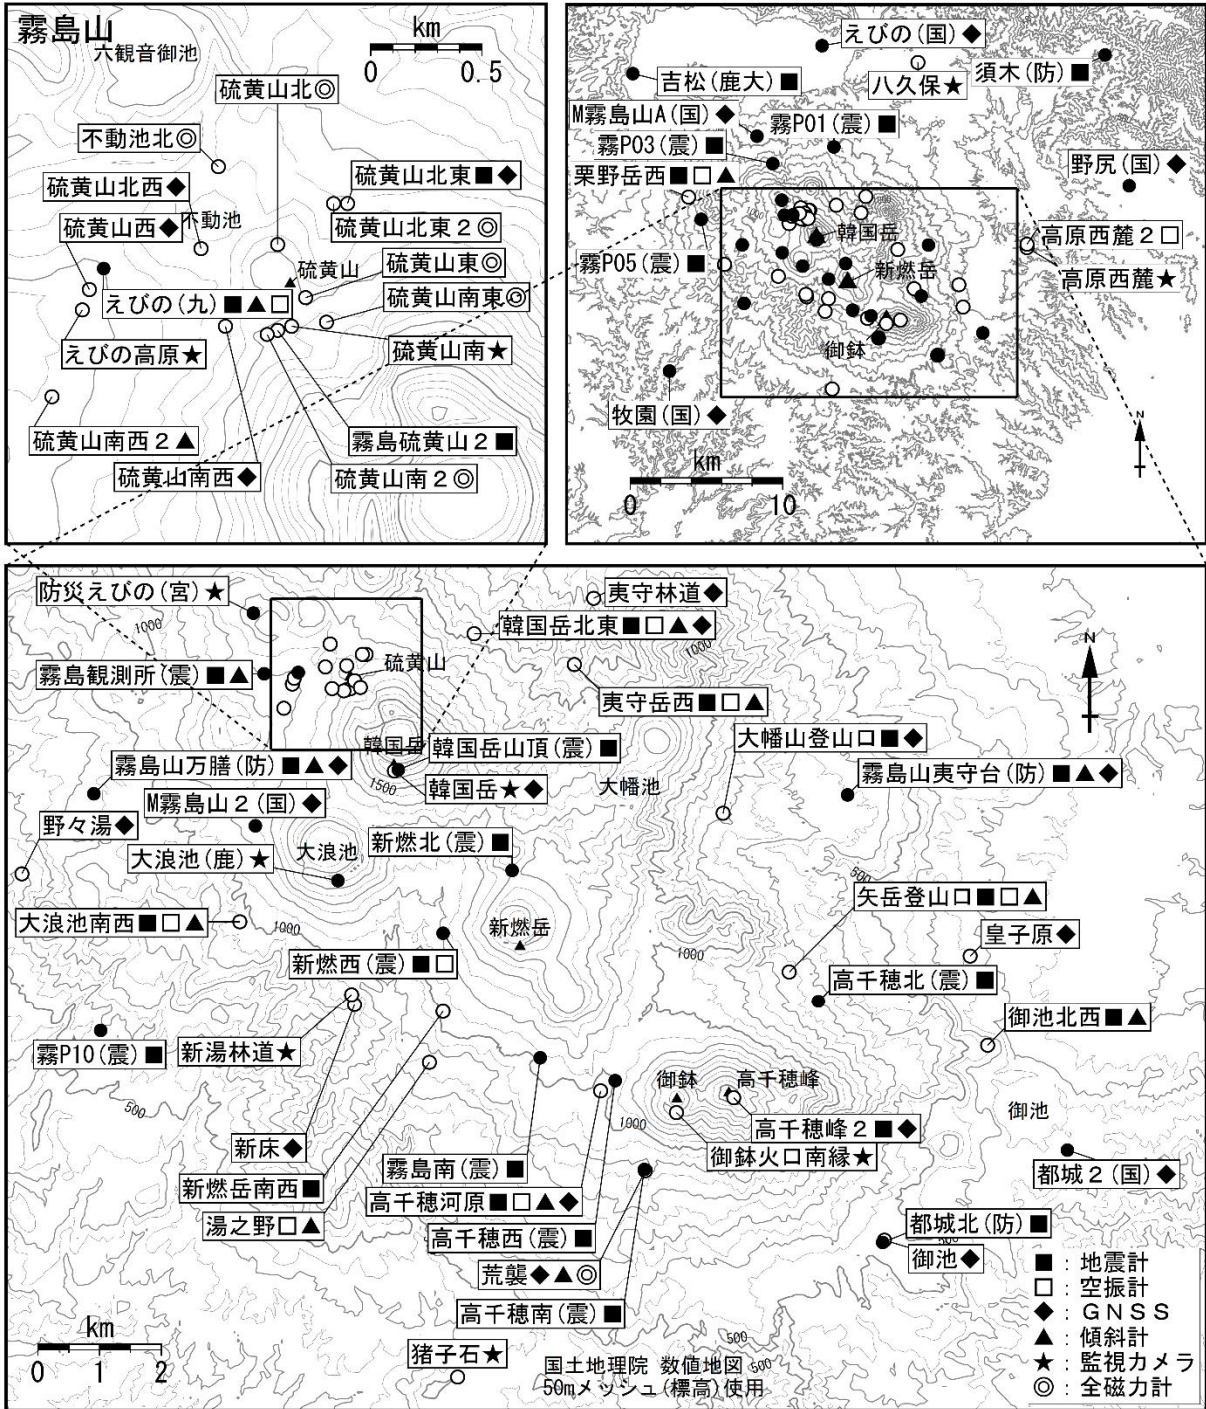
霧島山
六観音御池
km
0 0.5
硫黄山北◎
不動池北◎
硫黄山北東■◆
硫黄山北西◆
不動池
硫黄山北東２◎
硫黄山西◆
硫黄山
硫黄山東◎
えびの（九）■▲□
硫黄山南東◎
えびの高原★
硫黄山南★
硫黄山南西２▲
霧島硫黄山２■
硫黄山南西◆
硫黄山南２◎

えびの（国）◆
吉松（鹿大）■
八久保★
須木（防）■
M霧島山A（国）◆
霧P01（震）■
霧P03（震）■
野尻（国）◆
栗野岳西■□▲
韓国岳
高原西麓２□
霧P05（震）■
新燃岳
高原西麓★
御鉢
牧園（国）◆
km
0 10
N

防災えびの（宮）★
東守林道◆
1000
韓国岳北東■□▲◆
1000
硫黄山
霧島観測所（震）■▲
夷守岳西■□▲
N
韓国岳
韓国岳山頂（震）■
大幡山登山口■◆
霧島山万膳（防）■▲◆
1500
韓国岳★◆
霧島山夷守台（防）■▲◆
大幡池
M霧島山２（国）◆
野々湯◆
新燃北（震）■
大浪池（鹿）★
大浪池
500
矢岳登山口■□▲
大浪池南西■□▲
1000
新燃岳
皇子原◆
1000
新燃西（震）■□
高千穂北（震）■
御池北西■▲
霧P10（震）■
新湯林道★
500
御鉢
高千穂峰
1000
高千穂峰２■◆
御池
新床◆
御鉢火口南縁★
霧島南（震）■
都城２（国）◆
新燃岳南西■
高千穂河原■□▲◆
湯之野□▲
都城北（防）■
高千穂西（震）■
御池◆
荒襲◆▲◎
■：地震計
□：空振計
◆：ＧＮＳＳ
▲：傾斜計
★：監視カメラ
◎：全磁力計
高千穂南（震）■
km
0 1 2
500
猪子石★
国土地理院 数値地図 50mメッシュ（標高）使用
500